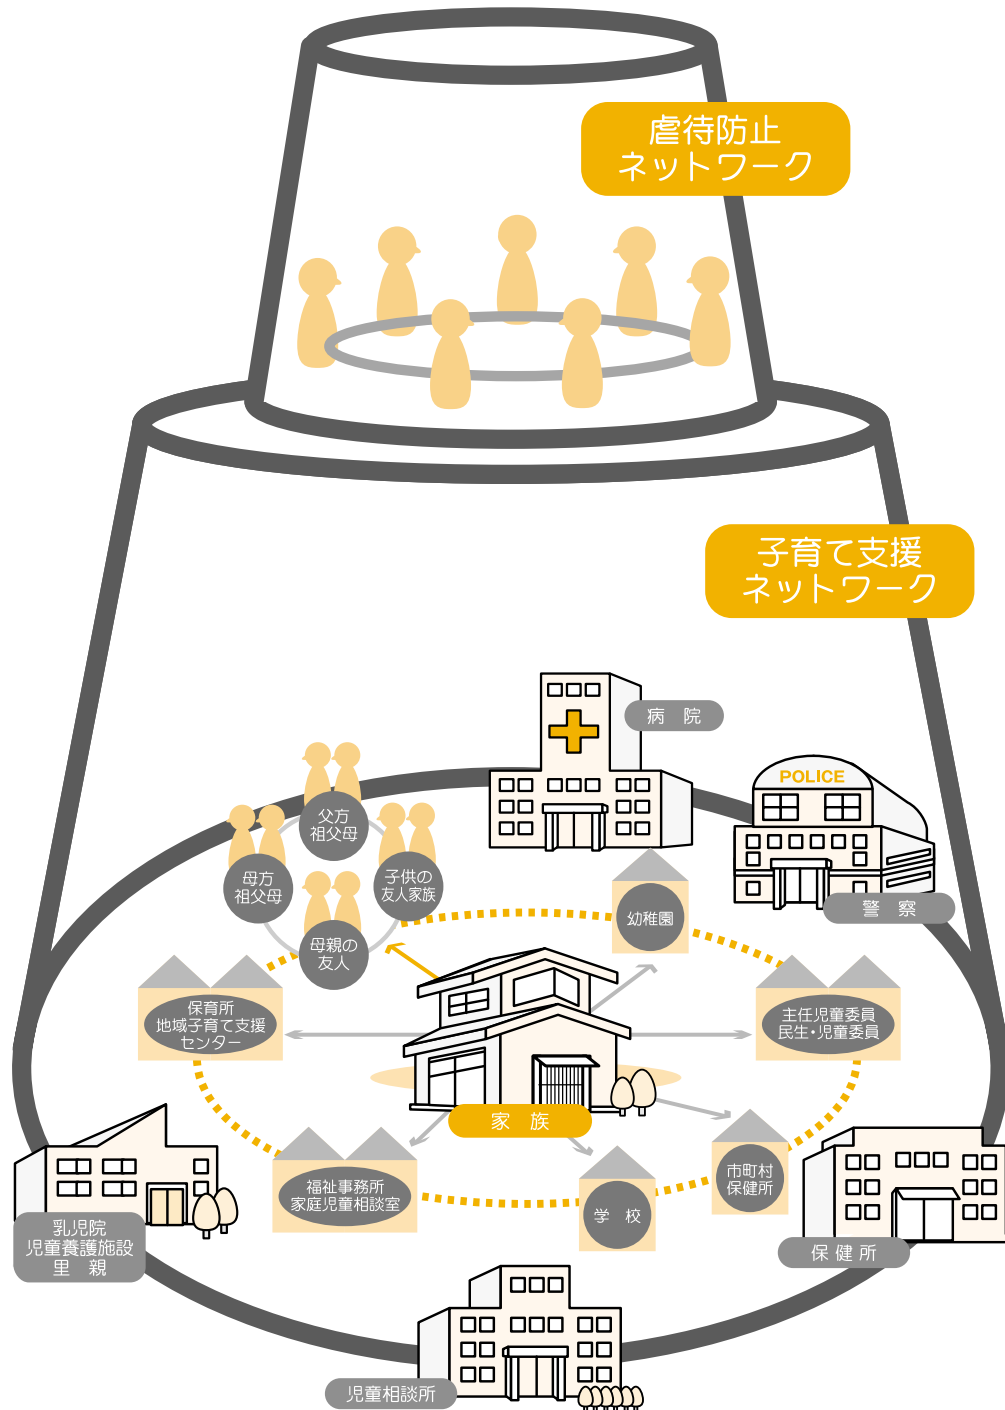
虐待防止
ネットワーク

子育て支援
ネットワーク

病　院

POLICE

警　察

父方
祖父母

母方
祖父母

子供の
友人家族

母親の
友人

幼稚園

保育所
地域子育て支援
センター

主任児童委員
民生・児童委員

家　族

福祉事務所
家庭児童相談室

学　校

市町村
保健所

乳児院
児童養護施設
里　親

保 健 所

児童相談所